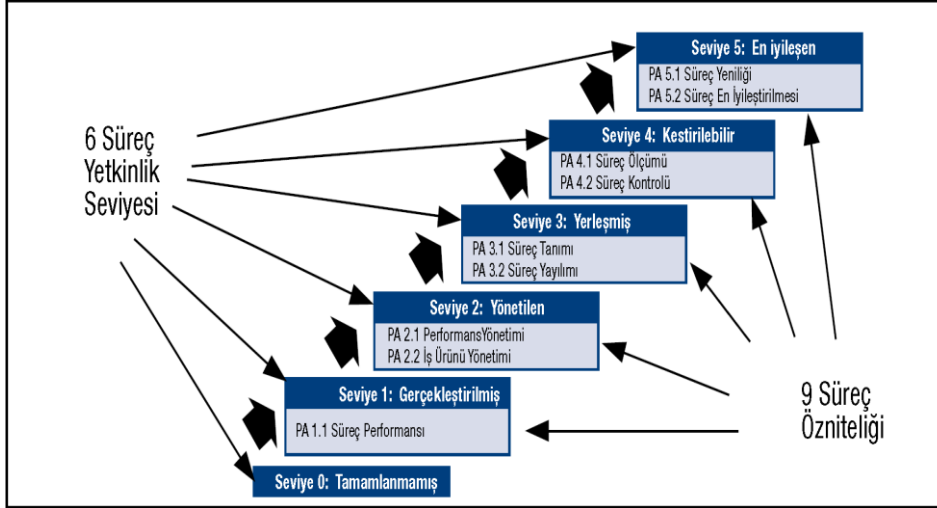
6 Süreç Yetkinlik Seviyesi

Seviye 5: En iyileşen
PA 5.1 Süreç Yeniliği
PA 5.2 Süreç En İyileştirilmesi

Seviye 4: Kestirilebilir
PA 4.1 Süreç Ölçümü
PA 4.2 Süreç Kontrolü

Seviye 3: Yerleşmiş
PA 3.1 Süreç Tanımı
PA 3.2 Süreç Yayılımı

Seviye 2: Yönetilen
PA 2.1 PerformansYönetimi
PA 2.2 İş Ürünü Yönetimi

Seviye 1: Gerçekleştirilmiş
PA 1.1 Süreç Performansı

Seviye 0: Tamamlanmamış

9 Süreç Özniteliği